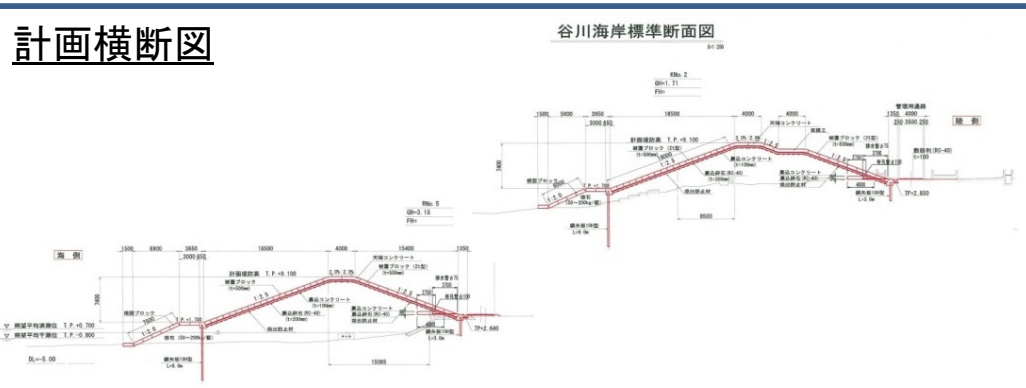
計画横断図

谷川海岸標準断面図

S=1:200

KNo. 2
GH=1.71
FH=

1500 5600 3650 18500 4000 4000 管理用通路 1350 4000 250 3000 250
3000 保護
計画堤防高 T.P.=9.100
2.0% 2.0%
天端コンクリート
被覆ブロック (2t型)
(t=500mm)
被覆ブロック (1t型)
(t=500mm)
裏込コンクリート
(t=150mm)
裏込砕石 (RC-40)
(t=200mm)
吸出防止材
陸 側
舗装材 (RC-40)
t=100
根固ブロック
T.P.=1.700
捨石 (50~200kg/個)
鋼矢板 IV型
L=9.0m
8500
TP=2.600
L=5.0m
7400

KNo. 5
GH=3.15
FH=

海 側
1500 6900 3650 18500 4000 15400 1350
2000 保護
計画堤防高 T.P.=9.100
2.0% 2.0%
天端コンクリート
被覆ブロック (2t型)
(t=500mm)
被覆ブロック
(t=500mm)
1:2.5
裏込コンクリート
(t=150mm)
裏込砕石 (RC-40)
(t=200mm)
裏込コンクリート
裏込砕石 (RC-40)
吸出防止材
吸出防止材
根固ブロック
T.P.=1.700
1:2.5
捨石 (50~200kg/個)
鋼矢板 IV型
L=9.0m
TP=2.640
L=5.0m
15000
7400
朔望平均満潮位 T.P.+0.700
朔望平均干潮位 T.P.-0.800
DL=-5.00